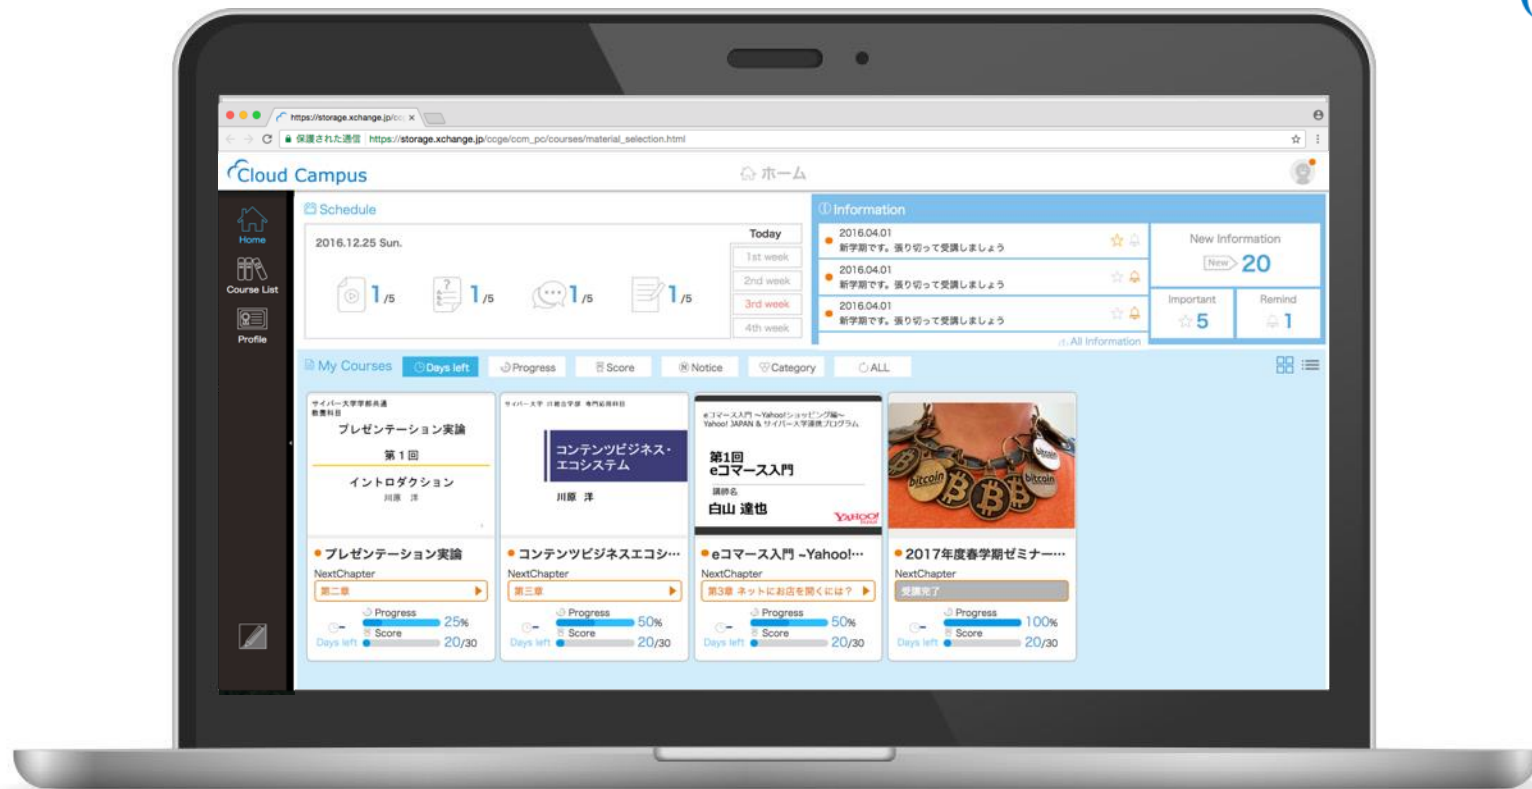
https://storage.xchange.jp/cc ×

保護された通信 https://storage.xchange.jp/ccge/ccm_pc/courses/material_selection.html

Cloud Campus

ホーム

Home

Course List

Profile

Schedule

2016.12.25 Sun.

1/5 1/5 1/5 1/5

Today
1st week
2nd week
3rd week
4th week

Information

2016.04.01
新学期です。張り切って受講しましょう

2016.04.01
新学期です。張り切って受講しましょう

2016.04.01
新学期です。張り切って受講しましょう

All Information

New Information
New 20

Important
5

Remind
1

My Courses

Days left | Progress | Score | Notice | Category | ALL

サイバー大学学部共通 教養科目
プレゼンテーション実論
第1回
イントロダクション
川原 洋

サイバー大学 IT総合学部 専門応用科目
コンテンツビジネス・エコシステム
川原 洋

eコマース入門 ~Yahoo!ショッピング編~ Yahoo! JAPAN & サイバー大学連携プログラム
第1回
eコマース入門
講師名
白山 達也
YAHOO!

bitcoin

• プレゼンテーション実論
NextChapter
第二章
Progress 25%
Score 20/30
Days left

• コンテンツビジネスエコシ…
NextChapter
第三章
Progress 50%
Score 20/30
Days left

• eコマース入門 ~Yahoo!…
NextChapter
第3章 ネットにお店を開くには？
Progress 50%
Score 20/30
Days left

• 2017年度春学期ゼミナー…
NextChapter
受講完了
Progress 100%
Score 20/30
Days left